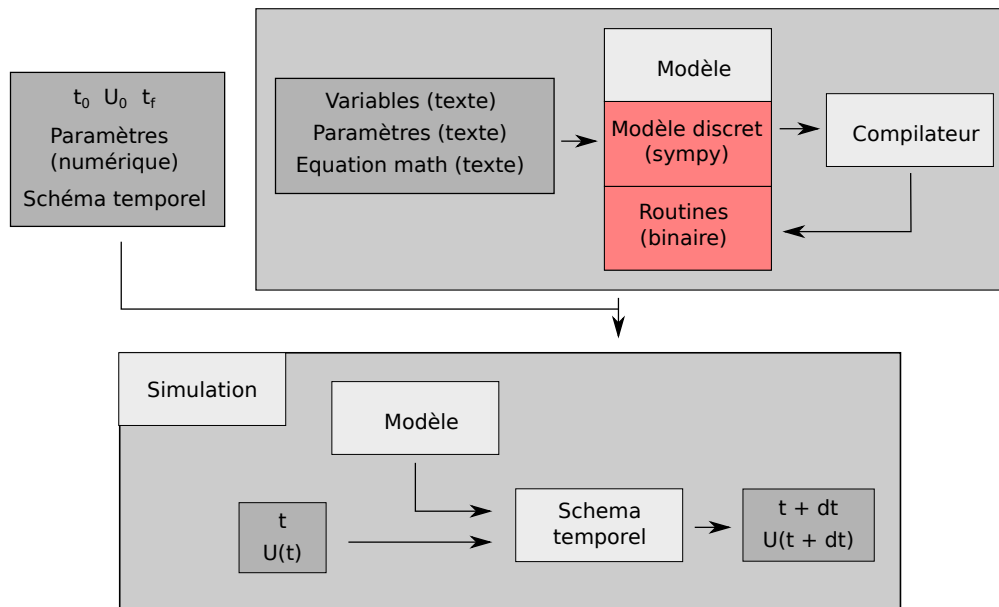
$t_0$ $U_0$ $t_f$
Paramètres (numérique)
Schéma temporel

Variables (texte)
Paramètres (texte)
Equation math (texte)

Modèle

Modèle discret (sympy)

Routines (binaire)

Compilateur

Simulation

Modèle

t
U(t)

Schema temporel

t + dt
U(t + dt)